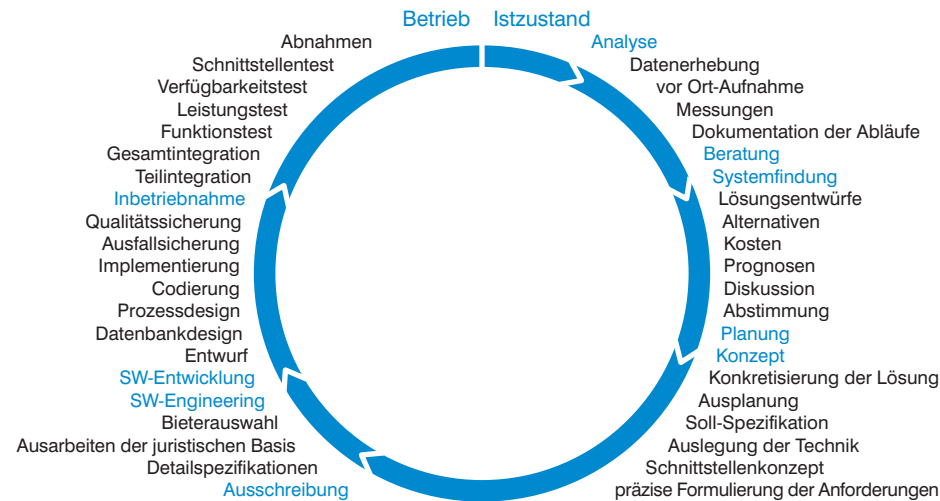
Betrieb Istzustand

Analyse
Datenerhebung
vor Ort-Aufnahme
Messungen
Dokumentation der Abläufe
Beratung
Systemfindung
Lösungsentwürfe
Alternativen
Kosten
Prognosen
Diskussion
Abstimmung
Planung
Konzept
Konkretisierung der Lösung
Ausplanung
Soll-Spezifikation
Auslegung der Technik
Schnittstellenkonzept
präzise Formulierung der Anforderungen

Abnahmen
Schnittstellentest
Verfügbarkeitstest
Leistungstest
Funktionstest
Gesamtintegration
Teilintegration
Inbetriebnahme
Qualitätssicherung
Ausfallsicherung
Implementierung
Codierung
Prozessdesign
Datenbankdesign
Entwurf
SW-Entwicklung
SW-Engineering
Bieterauswahl
Ausarbeiten der juristischen Basis
Detailspezifikationen
Ausschreibung